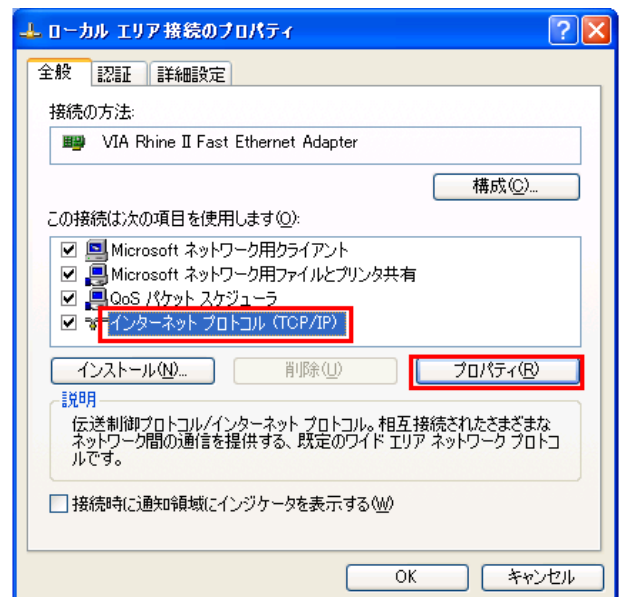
ローカル エリア接続のプロパティ

全般 | 認証 | 詳細設定

接続の方法:

VIA Rhine II Fast Ethernet Adapter

構成(C)...

この接続は次の項目を使用します(O):

☑ Microsoft ネットワーク用クライアント
☑ Microsoft ネットワーク用ファイルとプリンタ共有
☑ QoS パケット スケジューラ
☑ インターネット プロトコル (TCP/IP)

インストール(N)... | 削除(U) | プロパティ(R)

説明

伝送制御プロトコル/インターネット プロトコル。相互接続されたさまざまなネットワーク間の通信を提供する、既定のワイド エリア ネットワーク プロトコルです。

☐ 接続時に通知領域にインジケータを表示する(W)

OK | キャンセル